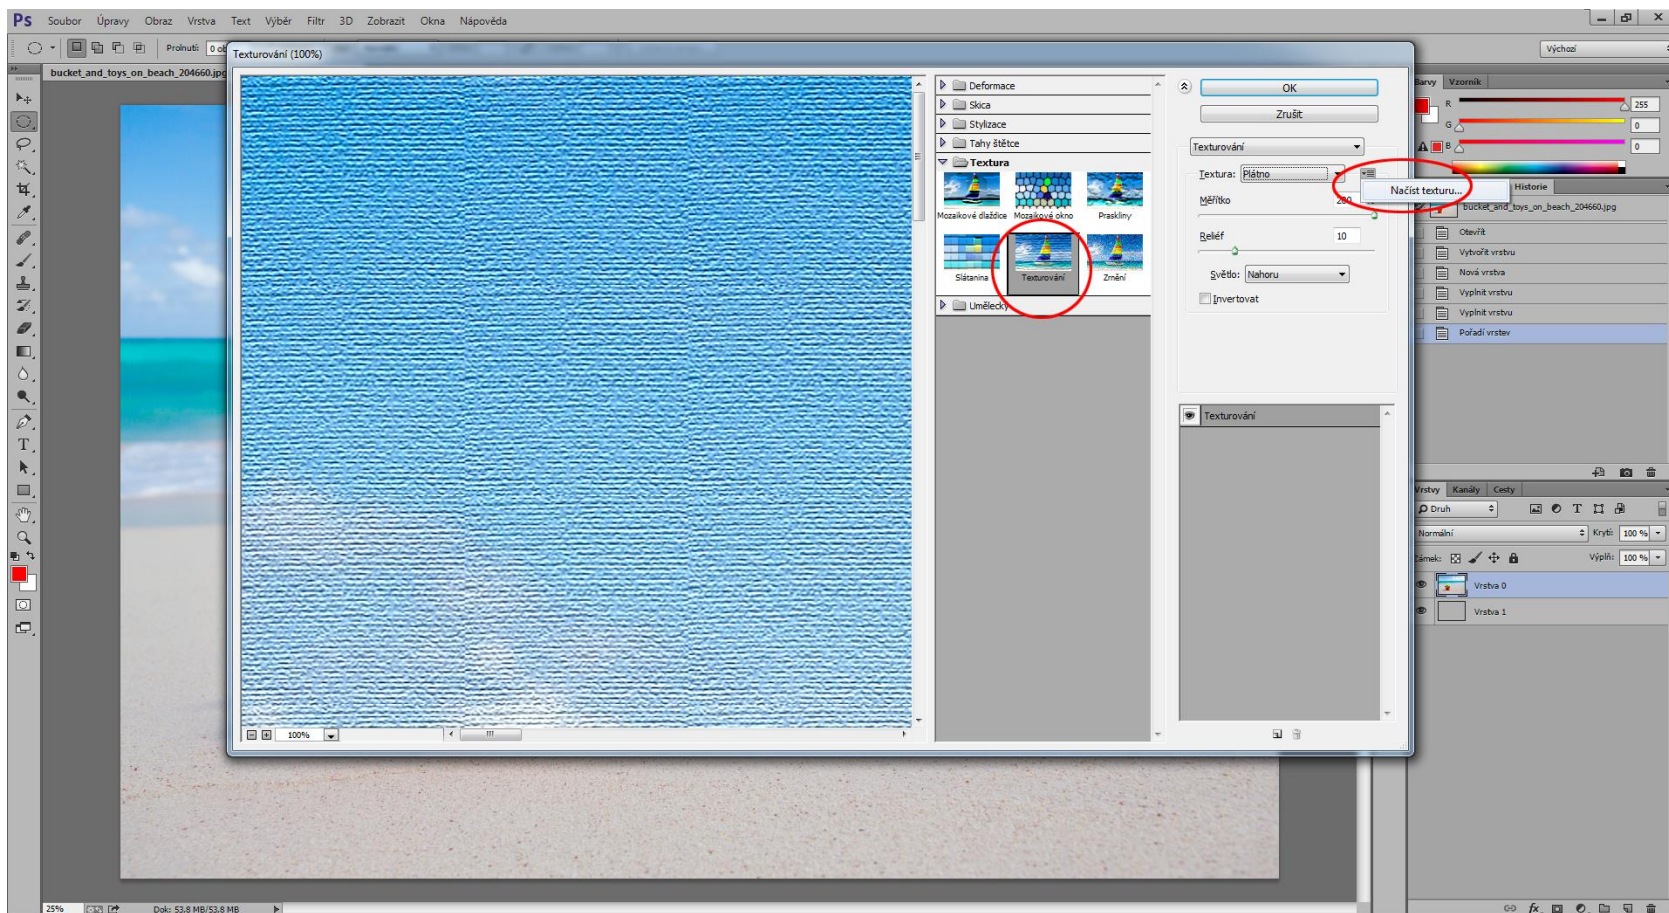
Ps Soubor Úpravy Obraz Vrstva Text Výběr Filtr 3D Zobrazit Okna Nápověda

Prolnutí: 0 ob

Výchozí

bucket_and_toys_on_beach_204660.jpg

Texturování (100%)

Deformace
Skica
Stylizace
Tahy štětce
Textura
Mozaikové dlaždice
Mozaikové okno
Praskliny
Slátanina
Texturování
Zrnění
Umělecký

OK
Zrušit
Texturování
Textura: Plátno
Načíst texturu...
Měřítko 200
Reliéf 10
Světlo: Nahoru
Invertovat

Texturování

100%

Barvy Vzorník
R 255
G 0
B 0

Historie
bucket_and_toys_on_beach_204660.jpg
Otevřít
Vytvořit vrstvu
Nová vrstva
Vyplnit vrstvu
Vyplnit vrstvu
Pořadí vrstev

Vrstvy Kanály Cesty
Druh
Normální
Krytí: 100 %
Zámek:
Výplň: 100 %
Vrstva 0
Vrstva 1

25%
Dok: 53,8 MB/53,8 MB